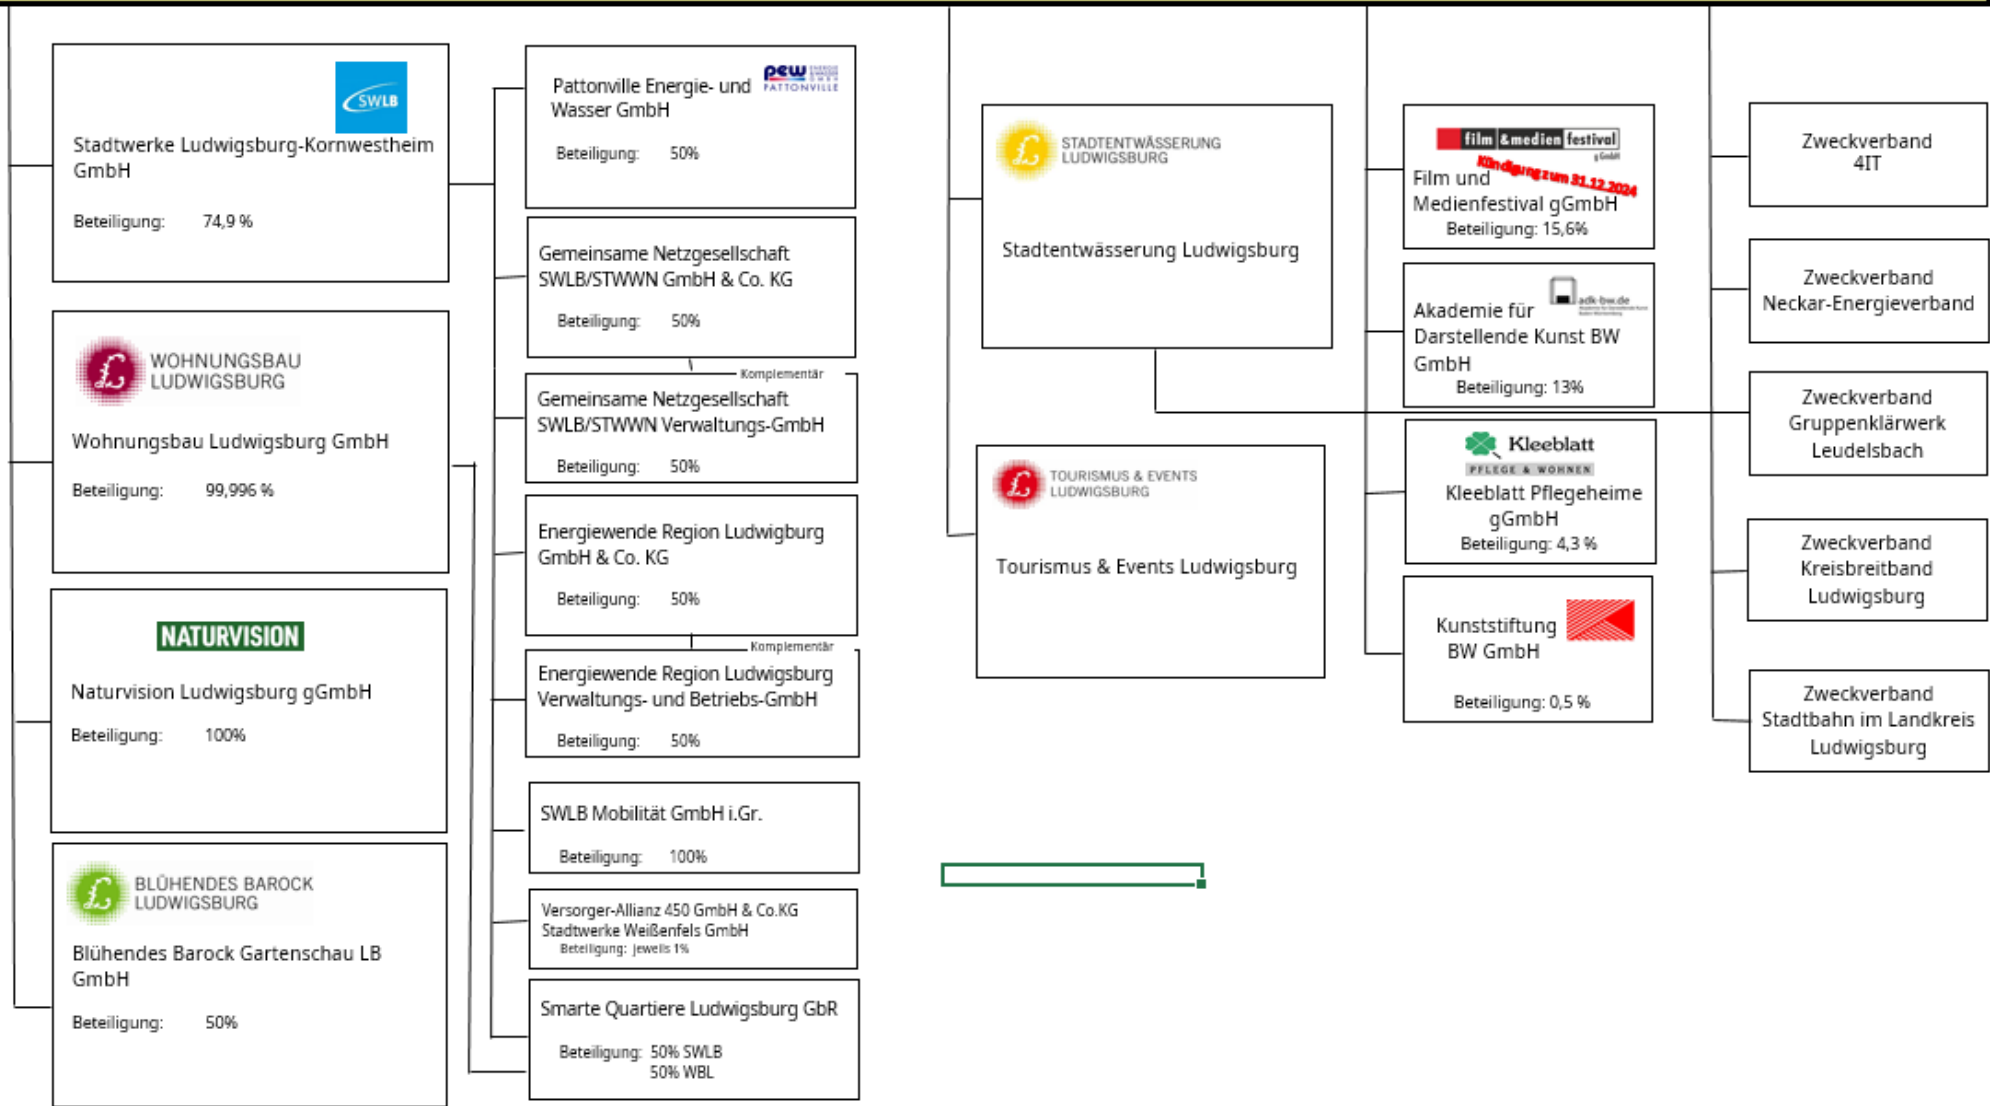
SWLB
Stadtwerke Ludwigsburg-Kornwestheim GmbH
Beteiligung: 74,9 %

WOHNUNGSBAU LUDWIGSBURG
Wohnungsbau Ludwigsburg GmbH
Beteiligung: 99,996 %

NATURVISION
Naturvision Ludwigsburg gGmbH
Beteiligung: 100%

BLÜHENDES BAROCK LUDWIGSBURG
Blühendes Barock Gartenschau LB GmbH
Beteiligung: 50%

pew PATTONVILLE
Pattonville Energie- und Wasser GmbH
Beteiligung: 50%

Gemeinsame Netzgesellschaft SWLB/STWWN GmbH & Co. KG
Beteiligung: 50%

Komplementär

Gemeinsame Netzgesellschaft SWLB/STWWN Verwaltungs-GmbH
Beteiligung: 50%

Energiewende Region Ludwigburg GmbH & Co. KG
Beteiligung: 50%

Komplementär

Energiewende Region Ludwigsburg Verwaltungs- und Betriebs-GmbH
Beteiligung: 50%

SWLB Mobilität GmbH i.Gr.
Beteiligung: 100%

Versorger-Allianz 450 GmbH & Co.KG
Stadtwerke Weißenfels GmbH
Beteiligung: jeweils 1%

Smarte Quartiere Ludwigsburg GbR
Beteiligung: 50% SWLB
50% WBL

STADTENTWÄSSERUNG LUDWIGSBURG
Stadtentwässerung Ludwigsburg

TOURISMUS & EVENTS LUDWIGSBURG
Tourismus & Events Ludwigsburg

film &medien festival gGmbH
Kündigung zum 31.12.2024
Film und Medienfestival gGmbH
Beteiligung: 15,6%

adk-bw.de
Akademie für Darstellende Kunst BW GmbH
Beteiligung: 13%

Kleeblatt PFLEGE & WOHNEN
Kleeblatt Pflegeheime gGmbH
Beteiligung: 4,3 %

Kunststiftung BW GmbH
Beteiligung: 0,5 %

Zweckverband 4IT

Zweckverband Neckar-Energieverband

Zweckverband Gruppenklärwerk Leudelsbach

Zweckverband Kreisbreitband Ludwigsburg

Zweckverband Stadtbahn im Landkreis Ludwigsburg